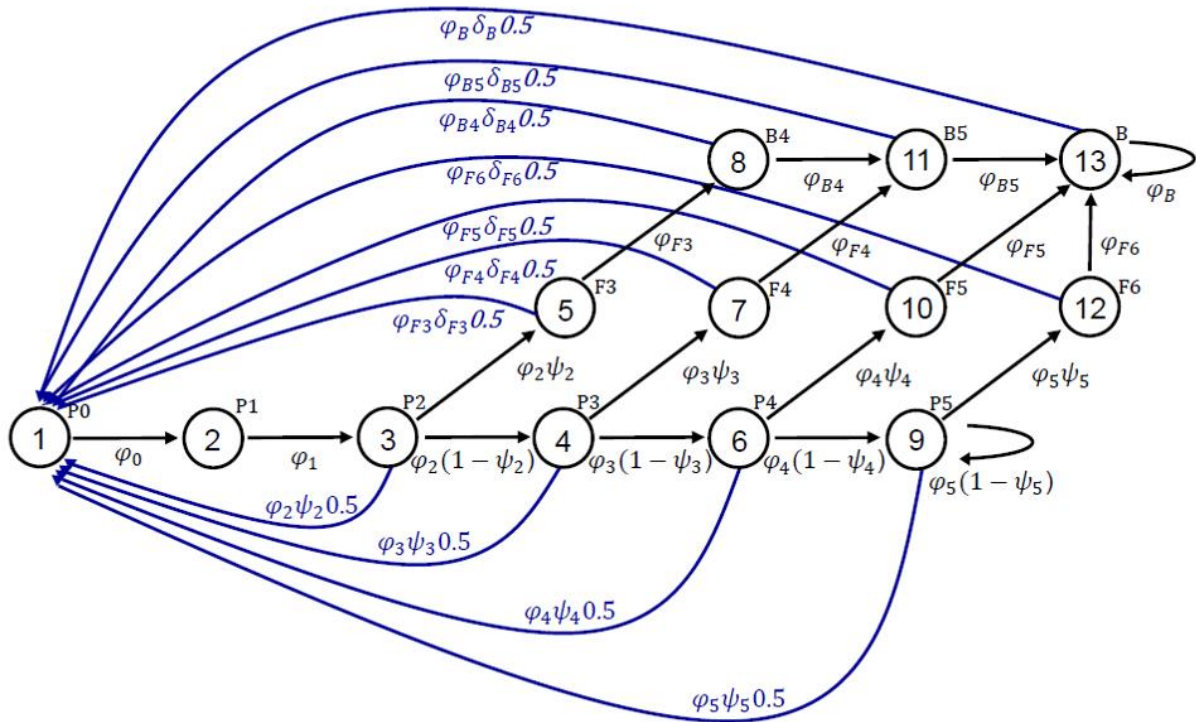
$\varphi_B \delta_B 0.5$

$\varphi_{B5} \delta_{B5} 0.5$

$\varphi_{B4} \delta_{B4} 0.5$

$\varphi_{F6} \delta_{F6} 0.5$

$\varphi_{F5} \delta_{F5} 0.5$

$\varphi_{F4} \delta_{F4} 0.5$

$\varphi_{F3} \delta_{F3} 0.5$

8 B4

11 B5

13 B

$\varphi_{B4}$

$\varphi_{B5}$

$\varphi_B$

$\varphi_{F3}$

$\varphi_{F4}$

$\varphi_{F5}$

$\varphi_{F6}$

5 F3

7 F4

10 F5

12 F6

$\varphi_2 \psi_2$

$\varphi_3 \psi_3$

$\varphi_4 \psi_4$

$\varphi_5 \psi_5$

1 P0

2 P1

3 P2

4 P3

6 P4

9 P5

$\varphi_0$

$\varphi_1$

$\varphi_2(1-\psi_2)$

$\varphi_3(1-\psi_3)$

$\varphi_4(1-\psi_4)$

$\varphi_5(1-\psi_5)$

$\varphi_2 \psi_2 0.5$

$\varphi_3 \psi_3 0.5$

$\varphi_4 \psi_4 0.5$

$\varphi_5 \psi_5 0.5$